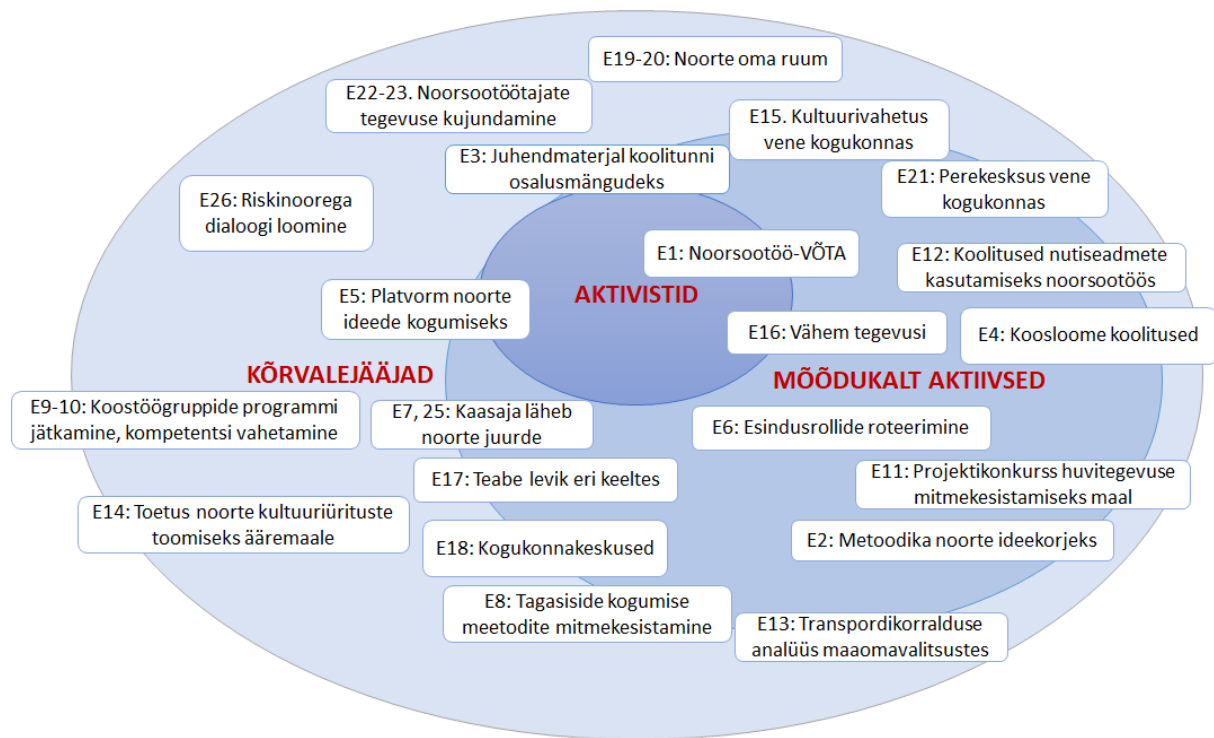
E19-20: Noorte oma ruum

E22-23. Noorsootöötajate tegevuse kujundamine

E15. Kultuurivahetus vene kogukonnas

E3: Juhendmaterjal koolitunni osalusmängudeks

E21: Perekesksus vene kogukonnas

E26: Riskinoorega dialoogi loomine

E1: Noorsootöö-VÕTA

E12: Koolitused nutiseadmete kasutamiseks noorsootöös

AKTIVISTID

E5: Platvorm noorte ideede kogumiseks

E16: Vähem tegevusi

E4: Koosloome koolitused

KÕRVALEJÄÄJAD

MÕÕDUKALT AKTIIVSED

E9-10: Koostöögruppide programmi jätkamine, kompetentsi vahetamine

E7, 25: Kaasaja läheb noorte juurde

E6: Esindusrollide roteerimine

E17: Teabe levik eri keeltes

E11: Projektikonkurss huvitegevuse mitmekesistamiseks maal

E14: Toetus noorte kultuuriürituste toomiseks ääremaale

E2: Metoodika noorte ideekorjeks

E18: Kogukonnakeskused

E8: Tagasiside kogumise meetodite mitmekesistamine

E13: Transpordikorralduse analüüs maaomavalitsustes